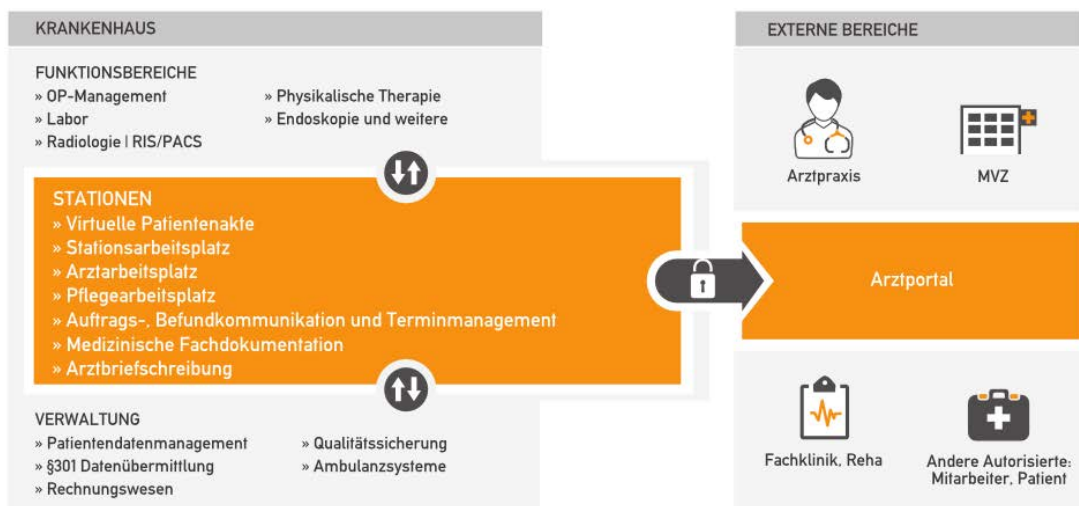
KRANKENHAUS

FUNKTIONSBEREICHE
» OP-Management
» Labor
» Radiologie | RIS/PACS
» Physikalische Therapie
» Endoskopie und weitere

STATIONEN
» Virtuelle Patientenakte
» Stationsarbeitsplatz
» Arztarbeitsplatz
» Pflegearbeitsplatz
» Auftrags-, Befundkommunikation und Terminmanagement
» Medizinische Fachdokumentation
» Arztbriefschreibung

VERWALTUNG
» Patientendatenmanagement
» §301 Datenübermittlung
» Rechnungswesen
» Qualitätssicherung
» Ambulanzsysteme

EXTERNE BEREICHE

Arztpraxis

MVZ

Arztportal

Fachklinik, Reha

Andere Autorisierte: Mitarbeiter, Patient